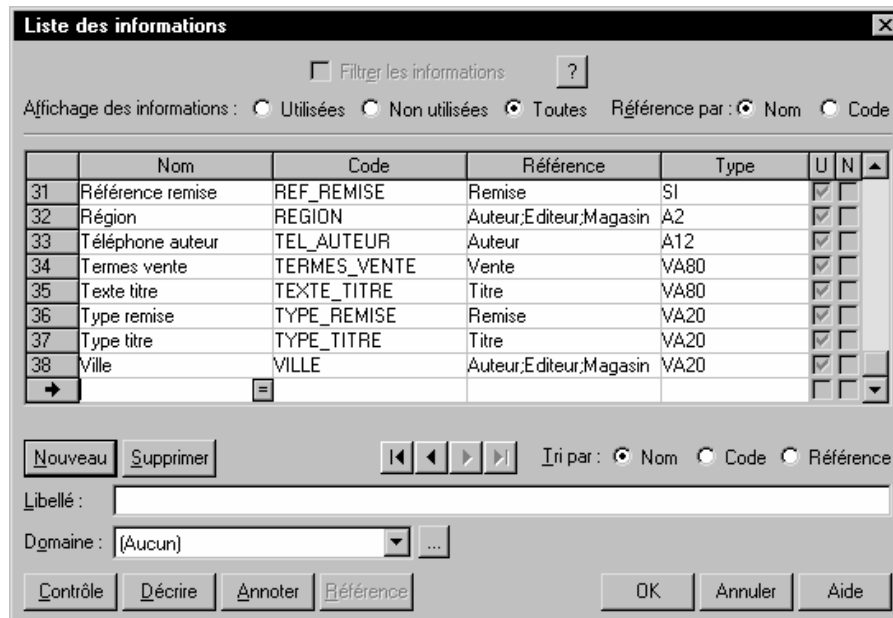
Liste des informations

Filtrer les informations ?

Affichage des informations : Utilisées Non utilisées Toutes Référence par : Nom Code

| | Nom | Code | Référence | Type | U | N |
|---|---|---|---|---|---|---|
| 31 | Référence remise | REF_REMISE | Remise | SI | | |
| 32 | Région | REGION | Auteur;Editeur;Magasin | A2 | | |
| 33 | Téléphone auteur | TEL_AUTEUR | Auteur | A12 | | |
| 34 | Termes vente | TERMES_VENTE | Vente | VA80 | | |
| 35 | Texte titre | TEXTE_TITRE | Titre | VA80 | | |
| 36 | Type remise | TYPE_REMISE | Remise | VA20 | | |
| 37 | Type titre | TYPE_TITRE | Titre | VA20 | | |
| 38 | Ville | VILLE | Auteur;Editeur;Magasin | VA20 | | |
| → | = | | | | | |

Nouveau Supprimer Tri par : Nom Code Référence

Libellé :

Domaine : (Aucun) ...

Contrôle Décrire Annoter Référence OK Annuler Aide